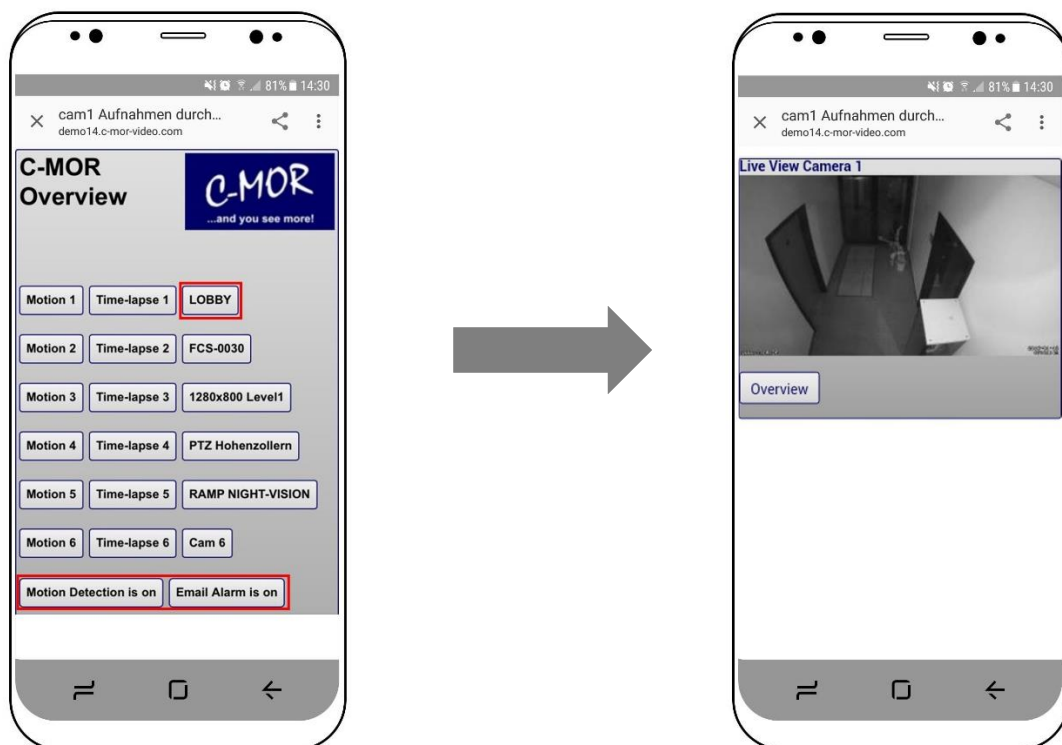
81% 14:30

× cam1 Aufnahmen durch...
demo14.c-mor-video.com

C-MOR Overview

C-MOR
...and you see more!

Motion 1 | Time-lapse 1 | LOBBY

Motion 2 | Time-lapse 2 | FCS-0030

Motion 3 | Time-lapse 3 | 1280x800 Level1

Motion 4 | Time-lapse 4 | PTZ Hohenzollern

Motion 5 | Time-lapse 5 | RAMP NIGHT-VISION

Motion 6 | Time-lapse 6 | Cam 6

Motion Detection is on | Email Alarm is on

81% 14:30

× cam1 Aufnahmen durch...
demo14.c-mor-video.com

Live View Camera 1

Overview